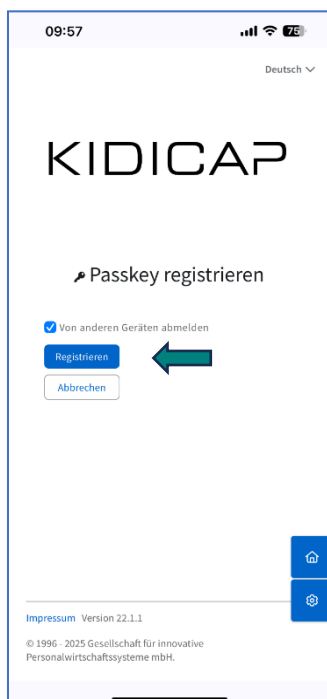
09:57

75

Deutsch

KIDICAP

Passkey registrieren

Von anderen Geräten abmelden

Registrieren

Abbrechen

Impressum Version 22.1.1

© 1996 - 2025 Gesellschaft für innovative Personalwirtschaftssysteme mbH.